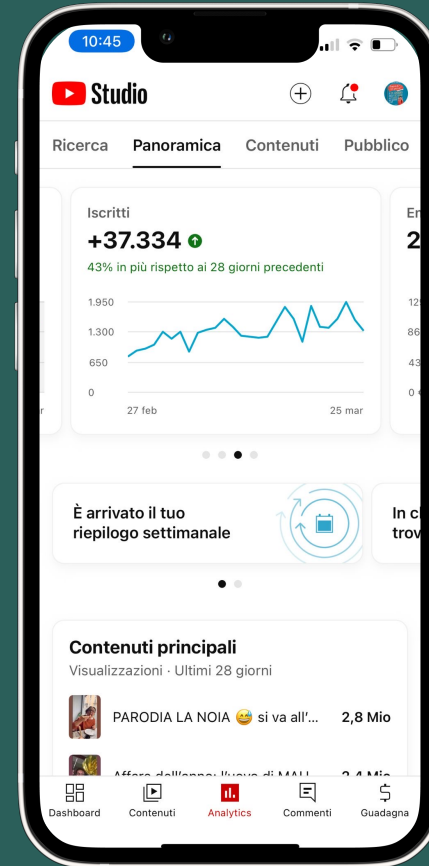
10:45

Studio

Ricerca Panoramica Contenuti Pubblico

Iscritti
+37.334
43% in più rispetto ai 28 giorni precedenti

1.950
1.300
650
0
27 feb
25 mar

En
2
12
86
43
0

È arrivato il tuo riepilogo settimanale

In c
trov

Contenuti principali
Visualizzazioni · Ultimi 28 giorni

PARODIA LA NOIA 😅 si va all'... 2,8 Mio

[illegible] 2,4 Mio

Dashboard Contenuti Analytics Commenti Guadagna